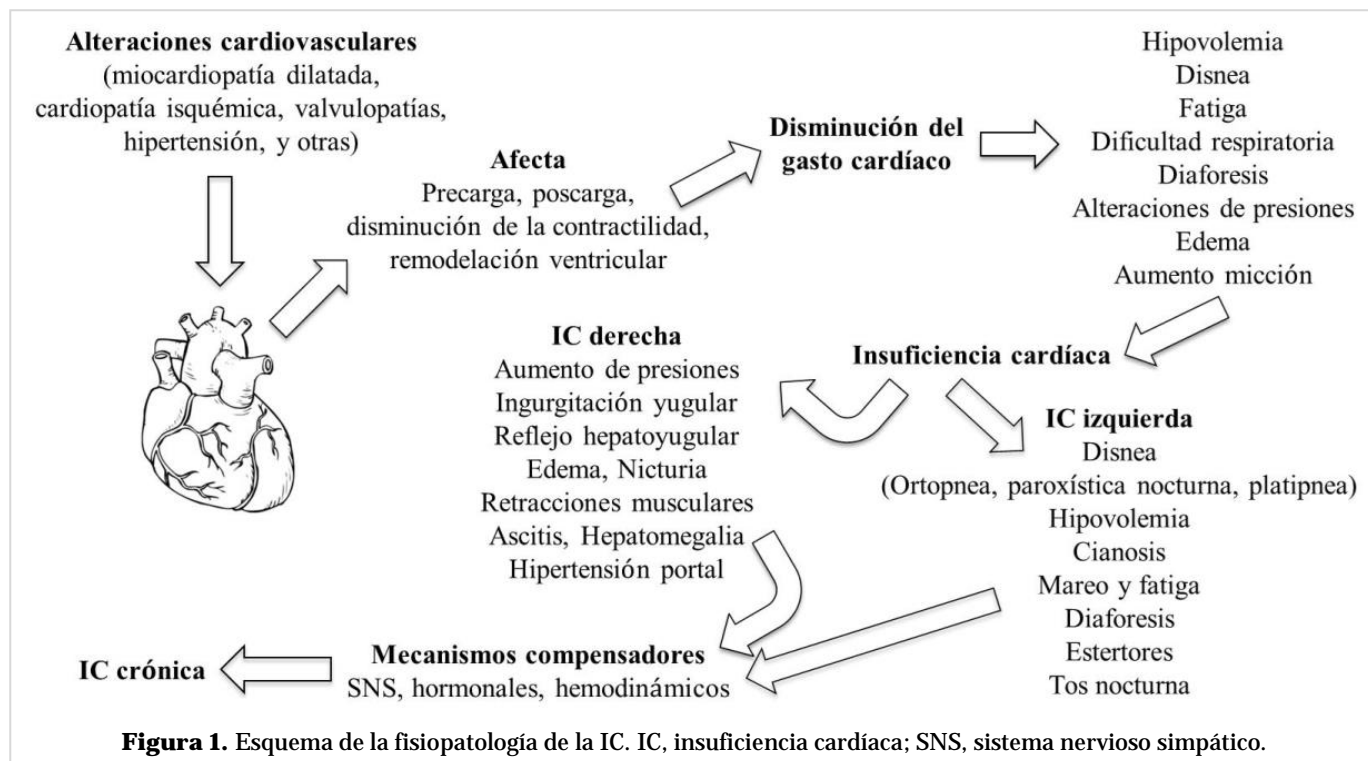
**Alteraciones cardiovasculares**
(miocardiopatía dilatada, cardiopatía isquémica, valvulopatías, hipertensión, y otras)

**Afecta**
Precarga, poscarga, disminución de la contractilidad, remodelación ventricular

**Disminución del gasto cardíaco**

Hipovolemia
Disnea
Fatiga
Dificultad respiratoria
Diaforesis
Alteraciones de presiones
Edema
Aumento micción

**Insuficiencia cardíaca**

**IC derecha**
Aumento de presiones
Ingurgitación yugular
Reflejo hepatoyugular
Edema, Nicturia
Retracciones musculares
Ascitis, Hepatomegalia
Hipertensión portal

**IC izquierda**
Disnea
(Ortopnea, paroxística nocturna, platipnea)
Hipovolemia
Cianosis
Mareo y fatiga
Diaforesis
Estertores
Tos nocturna

**IC crónica**

**Mecanismos compensadores**
SNS, hormonales, hemodinámicos

**Figura 1.** Esquema de la fisiopatología de la IC. IC, insuficiencia cardíaca; SNS, sistema nervioso simpático.